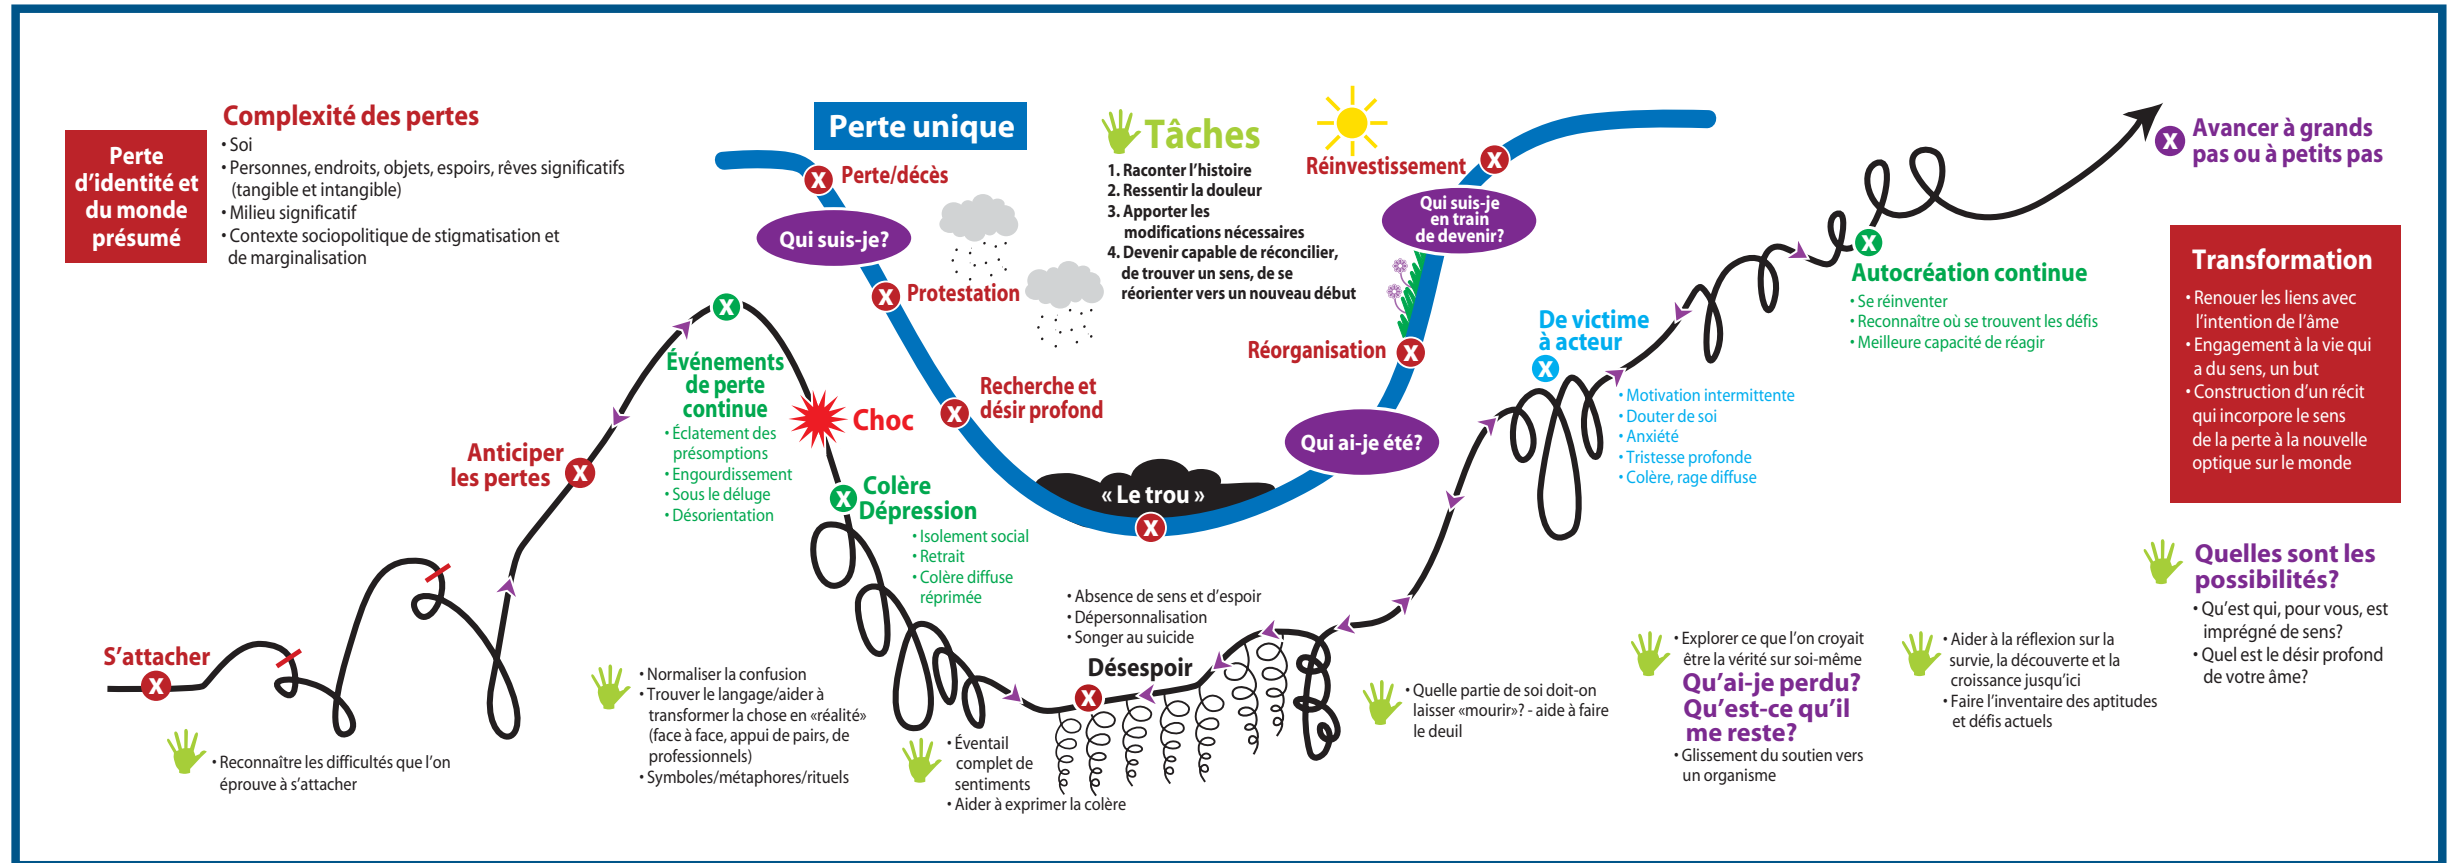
Perte d'identité et du monde présumé

Complexité des pertes
• Soi
• Personnes, endroits, objets, espoirs, rêves significatifs (tangible et intangible)
• Milieu significatif
• Contexte sociopolitique de stigmatisation et de marginalisation

Perte unique

Perte/décès

Qui suis-je?

Protestation

Recherche et désir profond

« Le trou »

Tâches
1. Raconter l'histoire
2. Ressentir la douleur
3. Apporter les modifications nécessaires
4. Devenir capable de réconcilier, de trouver un sens, de se réorienter vers un nouveau début

Réinvestissement

Qui suis-je en train de devenir?

Réorganisation

Qui ai-je été?

Avancer à grands pas ou à petits pas

Transformation
• Renouer les liens avec l'intention de l'âme
• Engagement à la vie qui a du sens, un but
• Construction d'un récit qui incorpore le sens de la perte à la nouvelle optique sur le monde

Autocréation continue
• Se réinventer
• Reconnaître où se trouvent les défis
• Meilleure capacité de réagir

De victime à acteur
• Motivation intermittente
• Douter de soi
• Anxiété
• Tristesse profonde
• Colère, rage diffuse

Événements de perte continue
• Éclatement des présomptions
• Engourdissement
• Sous le déluge
• Désorientation

Choc

Colère Dépression
• Isolement social
• Retrait
• Colère diffuse réprimée

Anticiper les pertes

S'attacher

• Reconnaître les difficultés que l'on éprouve à s'attacher

• Normaliser la confusion
• Trouver le langage/aider à transformer la chose en «réalité» (face à face, appui de pairs, de professionnels)
• Symboles/métaphores/rituels

• Éventail complet de sentiments
• Aider à exprimer la colère

• Absence de sens et d'espoir
• Dépersonnalisation
• Songer au suicide

Désespoir

• Quelle partie de soi doit-on laisser «mourir»? - aide à faire le deuil

• Explorer ce que l'on croyait être la vérité sur soi-même
Qu'ai-je perdu? Qu'est-ce qu'il me reste?
• Glissement du soutien vers un organisme

• Aider à la réflexion sur la survie, la découverte et la croissance jusqu'ici
• Faire l'inventaire des aptitudes et défis actuels

Quelles sont les possibilités?
• Qu'est qui, pour vous, est imprégné de sens?
• Quel est le désir profond de votre âme?